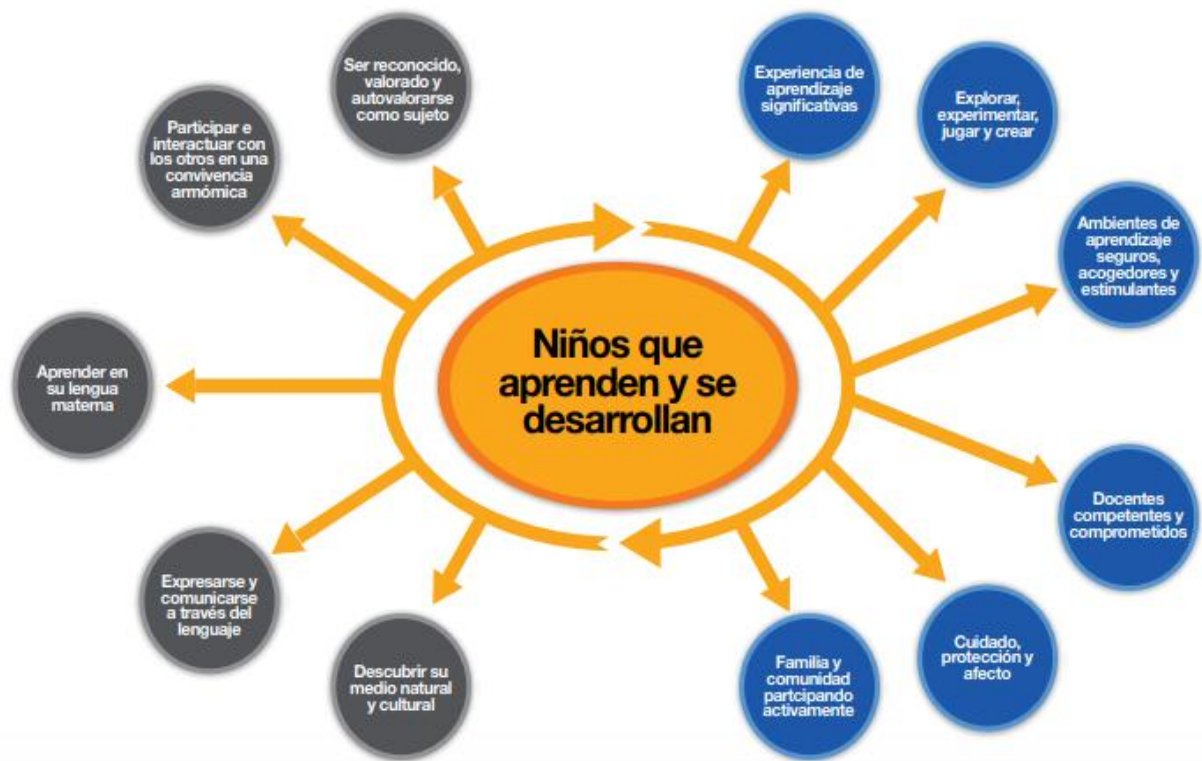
Niños que aprenden y se desarrollan

Ser reconocido, valorado y autovalorarse como sujeto

Participar e interactuar con los otros en una convivencia armómica

Aprender en su lengua materna

Expresarse y comunicarse a través del lenguaje

Descubrir su medio natural y cultural

Experiencia de aprendizaje significativas

Explorar, experimentar, jugar y crear

Ambientes de aprendizaje seguros, acogedores y estimulantes

Docentes competentes y comprometidos

Cuidado, protección y afecto

Familia y comunidad partcipando activamente